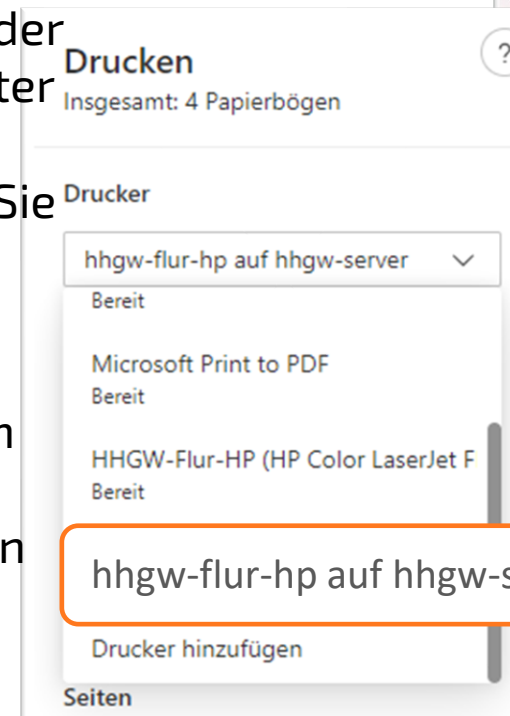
der
ter
Sie
n
n

Drucken
Insgesamt: 4 Papierbögen

Drucker
hhgw-flur-hp auf hhgw-server

Bereit

Microsoft Print to PDF
Bereit

HHGW-Flur-HP (HP Color LaserJet F
Bereit

hhgw-flur-hp auf hhgw-s

Drucker hinzufügen

Seiten